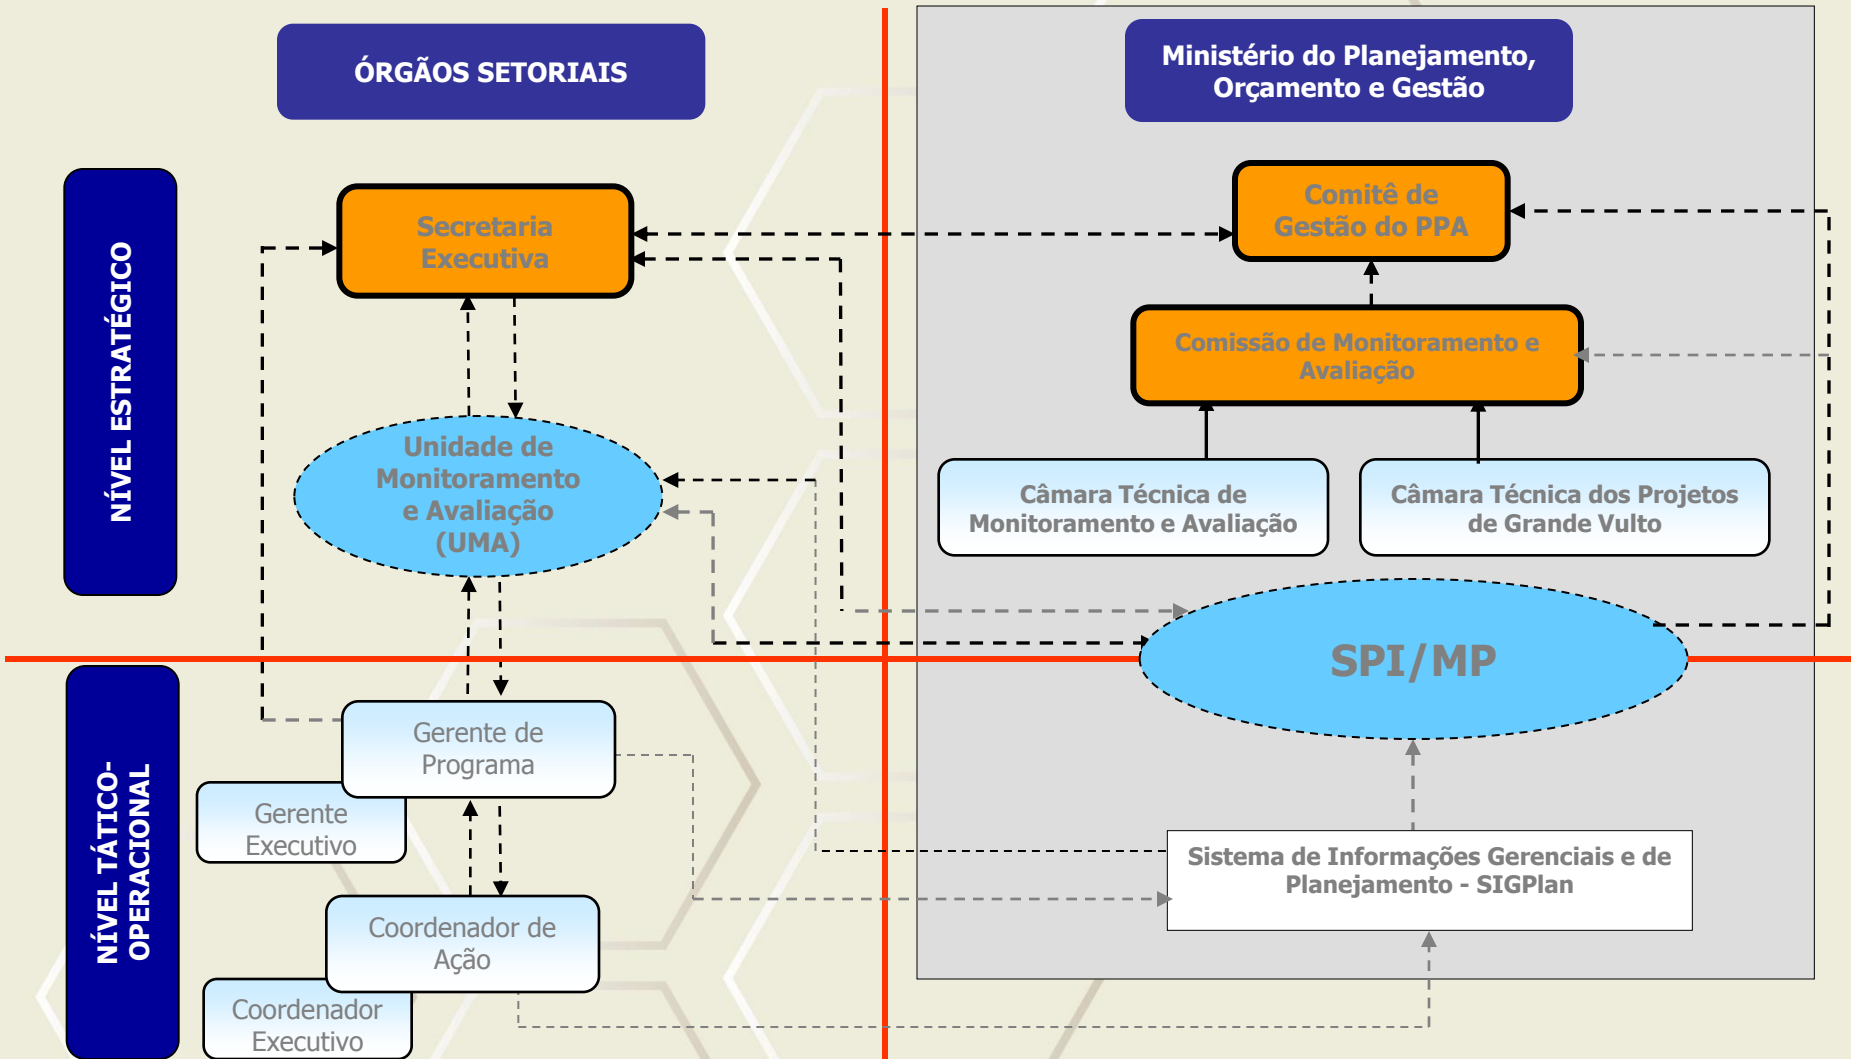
ÓRGÃOS SETORIAIS

Ministério do Planejamento, Orçamento e Gestão

NÍVEL ESTRATÉGICO

Secretaria Executiva

Comitê de Gestão do PPA

Comissão de Monitoramento e Avaliação

Unidade de Monitoramento e Avaliação (UMA)

Câmara Técnica de Monitoramento e Avaliação

Câmara Técnica dos Projetos de Grande Vulto

SPI/MP

NÍVEL TÁTICO-OPERACIONAL

Gerente de Programa

Gerente Executivo

Coordenador de Ação

Coordenador Executivo

Sistema de Informações Gerenciais e de Planejamento - SIGPlan